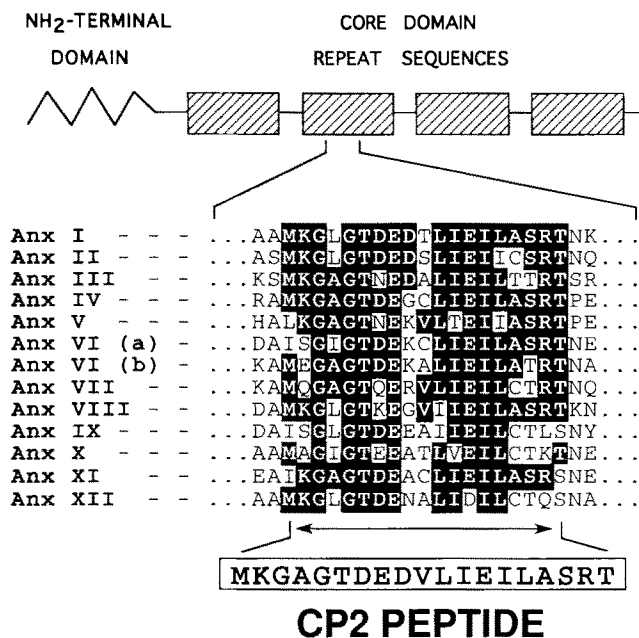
NH$_2$-TERMINAL DOMAIN

CORE DOMAIN REPEAT SEQUENCES

Anx I - - - ...AAMKGLGTDEDTLIEILASRTNK...
Anx II - - - ...ASMKGLGTDEDSLIEIICSRTNQ...
Anx III - - - ...KSMKGAGTNEDALIEILTTRTSR...
Anx IV - - - ...RAMKGAGTDEGCLIEILASRTPE...
Anx V - - - ...HALKGAGTNEKVLTEIIASRTPE...
Anx VI (a) - ...DAISGIGTDEKCLIEILASRTNE...
Anx VI (b) - ...KAMEGAGTDEKALIEILATRTNA...
Anx VII - - ...KAMQGAGTQERVLIEILCTRTNQ...
Anx VIII - ...DAMKGLGTKEGVIIEILASRTKN...
Anx IX - - - ...DAISGLGTDEEAIIEILCTLSNY...
Anx X - - - ...AAMAGIGTEEATLVEILCTKTNE...
Anx XI - - - ...EAIKGAGTDEACLIEILASRSNE...
Anx XII - - ...AAMKGLGTDENALIDILCTQSNA...

MKGAGTDEDVLIEILASRT

CP2 PEPTIDE